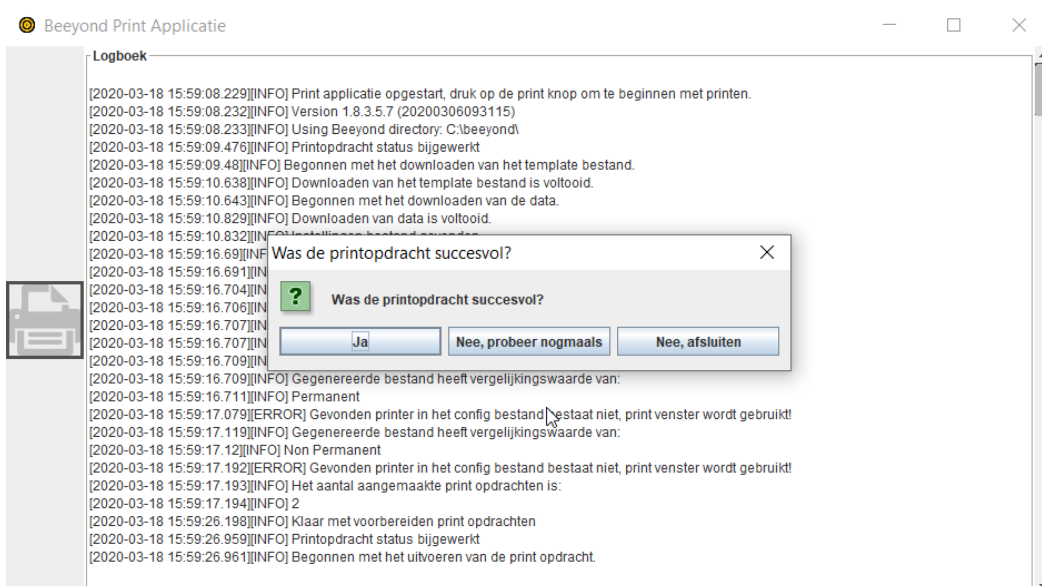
Beeyond Print Applicatie

Logboek

[2020-03-18 15:59:08.229][INFO] Print applicatie opgestart, druk op de print knop om te beginnen met printen.
[2020-03-18 15:59:08.232][INFO] Version 1.8.3.5.7 (20200306093115)
[2020-03-18 15:59:08.233][INFO] Using Beeyond directory: C:\beeyond\
[2020-03-18 15:59:09.476][INFO] Printopdracht status bijgewerkt
[2020-03-18 15:59:09.48][INFO] Begonnen met het downloaden van het template bestand.
[2020-03-18 15:59:10.638][INFO] Downloaden van het template bestand is voltooid.
[2020-03-18 15:59:10.643][INFO] Begonnen met het downloaden van de data.
[2020-03-18 15:59:10.829][INFO] Downloaden van data is voltooid.
[2020-03-18 15:59:10.832][INF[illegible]
[2020-03-18 15:59:16.69][INF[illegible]
[2020-03-18 15:59:16.691][IN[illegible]
[2020-03-18 15:59:16.704][IN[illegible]
[2020-03-18 15:59:16.706][IN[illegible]
[2020-03-18 15:59:16.707][IN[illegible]
[2020-03-18 15:59:16.707][IN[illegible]
[2020-03-18 15:59:16.709][IN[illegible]
[2020-03-18 15:59:16.709][INFO] Gegenereerde bestand heeft vergelijkingswaarde van:
[2020-03-18 15:59:16.711][INFO] Permanent
[2020-03-18 15:59:17.079][ERROR] Gevonden printer in het config bestand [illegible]estaat niet, print venster wordt gebruikt!
[2020-03-18 15:59:17.119][INFO] Gegenereerde bestand heeft vergelijkingswaarde van:
[2020-03-18 15:59:17.12][INFO] Non Permanent
[2020-03-18 15:59:17.192][ERROR] Gevonden printer in het config bestand bestaat niet, print venster wordt gebruikt!
[2020-03-18 15:59:17.193][INFO] Het aantal aangemaakte print opdrachten is:
[2020-03-18 15:59:17.194][INFO] 2
[2020-03-18 15:59:26.198][INFO] Klaar met voorbereiden print opdrachten
[2020-03-18 15:59:26.959][INFO] Printopdracht status bijgewerkt
[2020-03-18 15:59:26.961][INFO] Begonnen met het uitvoeren van de print opdracht.

Was de printopdracht succesvol?

Was de printopdracht succesvol?

Ja | Nee, probeer nogmaals | Nee, afsluiten